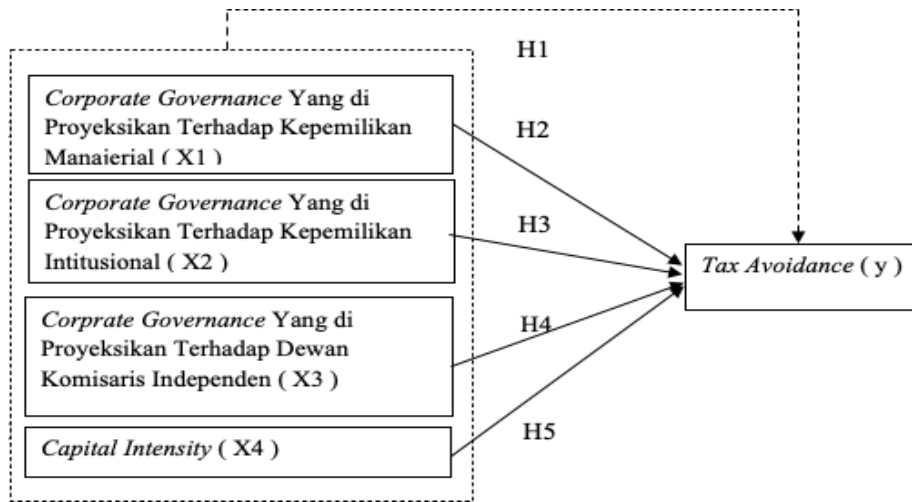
H1

Corporate Governance Yang di Proyeksikan Terhadap Kepemilikan Manajerial ( X1 )

H2

Corporate Governance Yang di Proyeksikan Terhadap Kepemilikan Intitusional ( X2 )

H3

Tax Avoidance ( y )

Corprate Governance Yang di Proyeksikan Terhadap Dewan Komisaris Independen ( X3 )

H4

Capital Intensity ( X4 )

H5